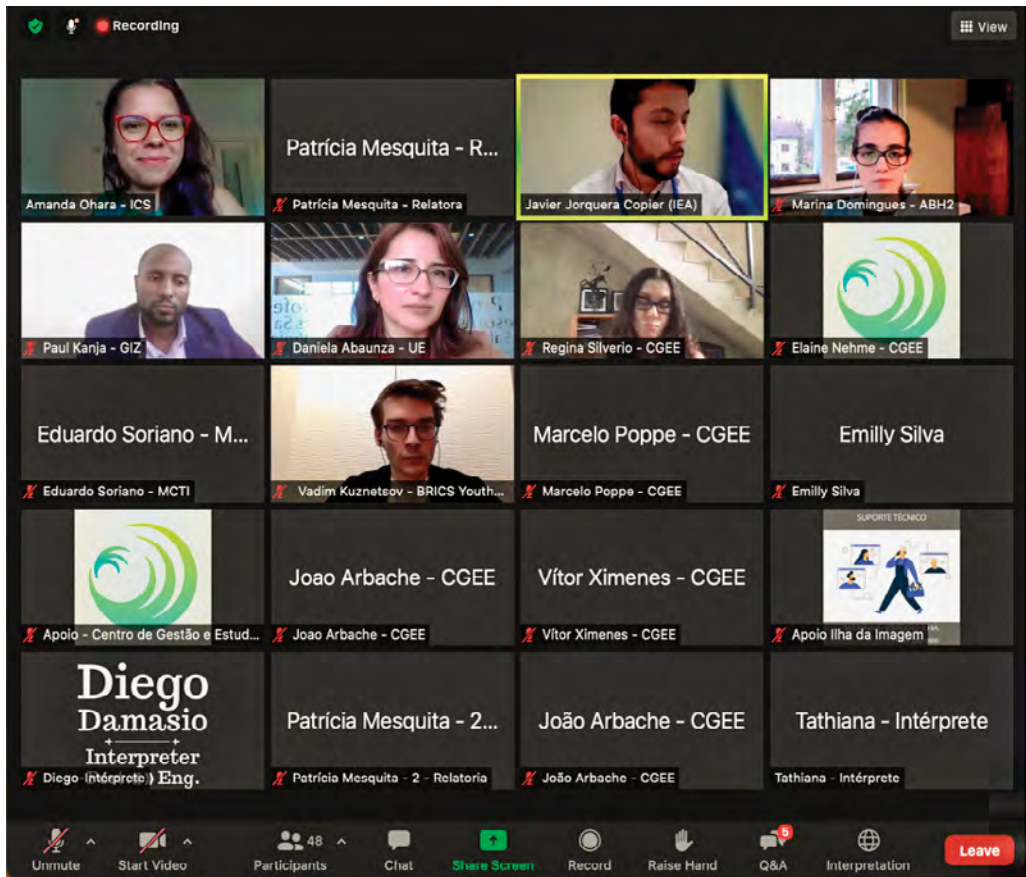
Recording

View

Amanda Ohara - ICS

Patrícia Mesquita - R...

Patrícia Mesquita - Relatora

Javier Jorquera Copier (IEA)

Marina Domingues - ABH2

Paul Kanja - GIZ

Daniela Abaunza - UE

Regina Silverio - CGEE

Elaine Nehme - CGEE

Eduardo Soriano - M...

Eduardo Soriano - MCTI

Vadim Kuznetsov - BRICS Youth...

Marcelo Poppe - CGEE

Marcelo Poppe - CGEE

Emilly Silva

Emilly Silva

Apoio - Centro de Gestão e Estud...

Joao Arbache - CGEE

Joao Arbache - CGEE

Vítor Ximenes - CGEE

Vítor Ximenes - CGEE

SUPORTE TÉCNICO

Apoio Ilha da Imagem

Diego Damasio Interpreter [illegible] Eng.

Diego Intérprete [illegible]

Patrícia Mesquita - 2...

Patrícia Mesquita - 2 - Relatoria

João Arbache - CGEE

João Arbache - CGEE

Tathiana - Intérprete

Tathiana - Intérprete

Unmute

Start Video

48

Participants

Chat

Share Screen

Record

Raise Hand

5

Q&A

Interpretation

Leave